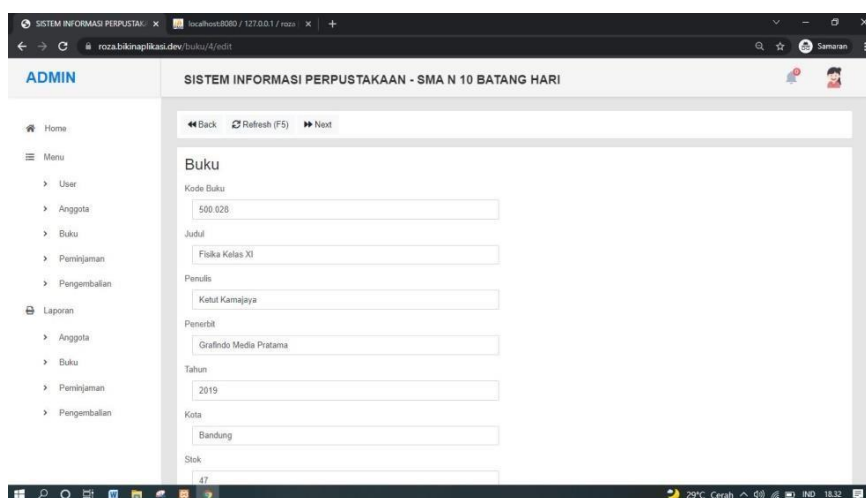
SISTEM INFORMASI PERPUSTAK ×   localhost:8080 / 127.0.0.1 / roza ×   +

roza.bikinaplikasi.dev/buku/4/edit

Samaran

ADMIN

SISTEM INFORMASI PERPUSTAKAAN - SMA N 10 BATANG HARI

Home

Menu

User

Anggota

Buku

Peminjaman

Pengembalian

Laporan

Anggota

Buku

Peminjaman

Pengembalian

Back   Refresh (F5)   Next

Buku

Kode Buku

500.028

Judul

Fisika Kelas XI

Penulis

Ketut Kamajaya

Penerbit

Grafindo Media Pratama

Tahun

2019

Kota

Bandung

Stok

47

29°C Cerah   IND   18.32